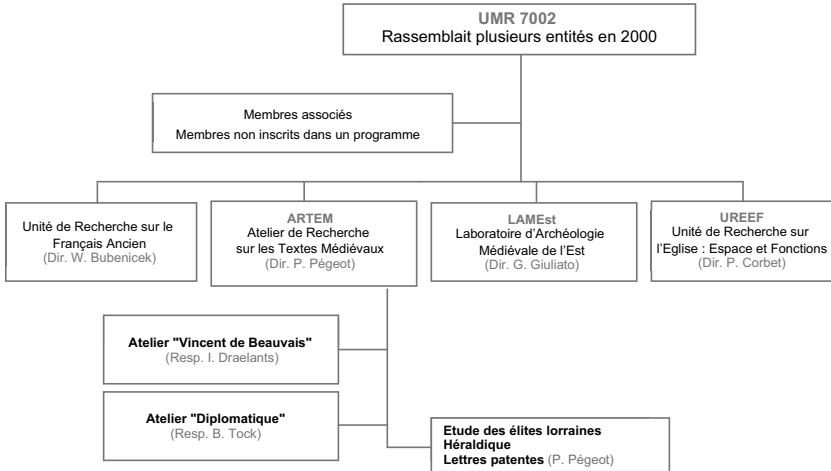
UMR 7002
Rassemblait plusieurs entités en 2000

Membres associés
Membres non inscrits dans un programme

Unité de Recherche sur le Français Ancien
(Dir. W. Bubenicek)

ARTEM
Atelier de Recherche sur les Textes Médiévaux
(Dir. P. Pégeot)

LAMEst
Laboratoire d'Archéologie Médiévale de l'Est
(Dir. G. Giuliato)

UREEF
Unité de Recherche sur l'Eglise : Espace et Fonctions
(Dir. P. Corbet)

Atelier "Vincent de Beauvais"
(Resp. I. Draelants)

Atelier "Diplomatique"
(Resp. B. Tock)

Etude des élites lorraines
Héraldique
Lettres patentes (P. Pégeot)